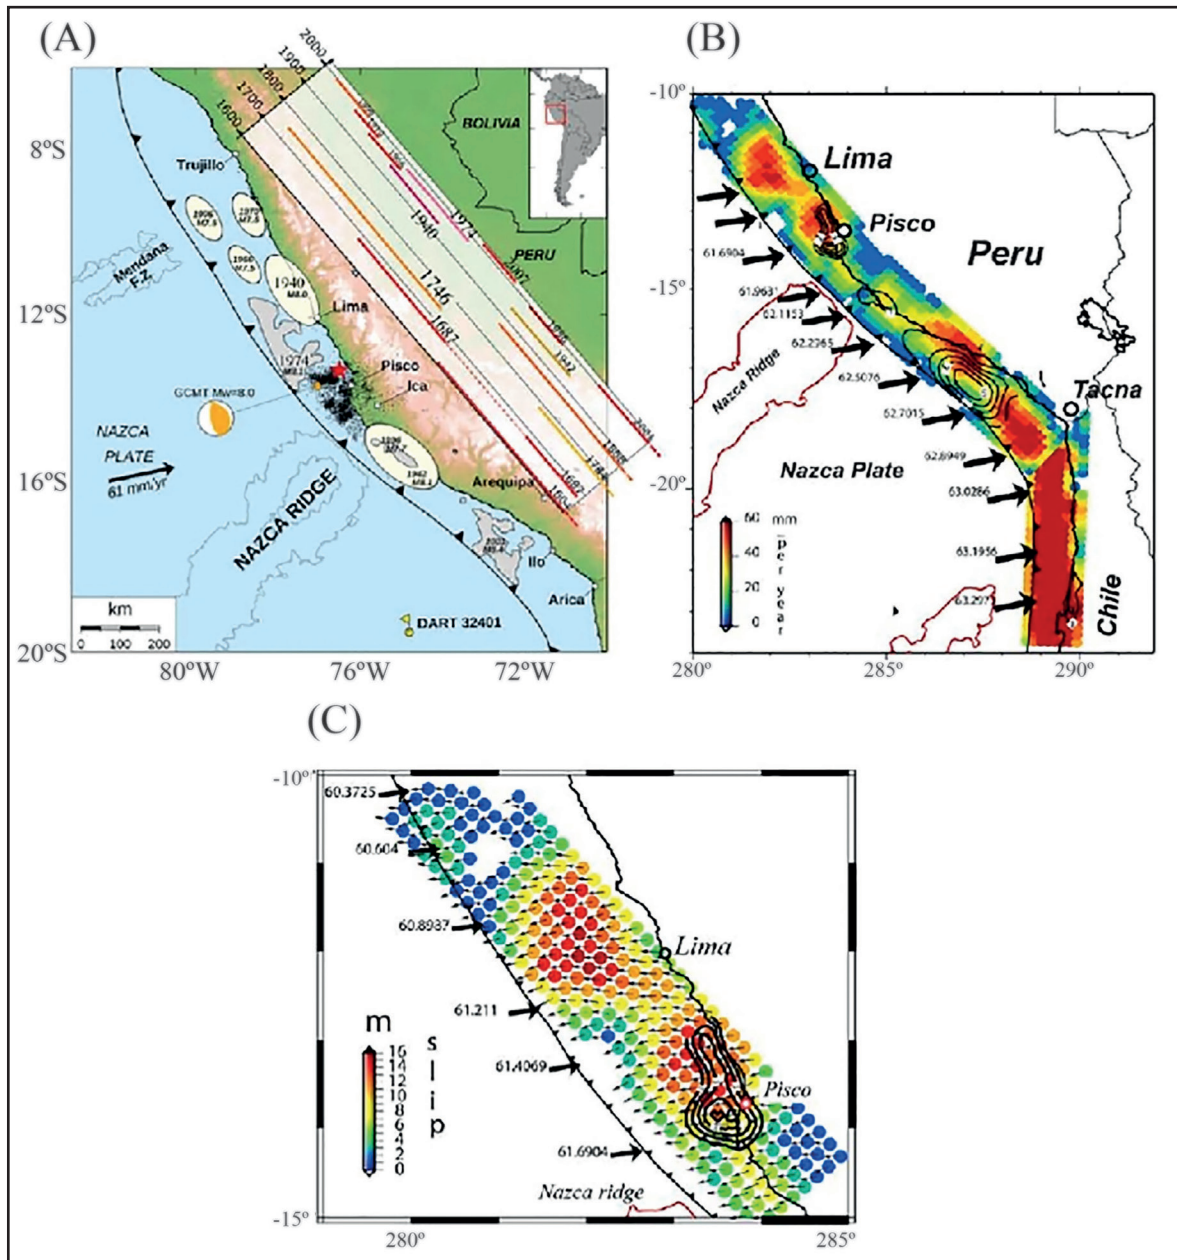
(A)

2000
1900
1800
1700
1600

BOLIVIA

8ºS

Trujillo

1974

1940

PERU

1746

1687

Mendana F.Z.

12ºS

1940 M8.0

Lima

1974 M8.1

Pisco

Ica

GCMT Mw=8.0

NAZCA PLATE

61 mm/yr

NAZCA RIDGE

16ºS

Arequipa

Ilo

Arica

km
0 100 200

DART 32401

20ºS

80ºW 76ºW 72ºW

(B)

-10º

Lima

Pisco

Peru

61.6904

-15º

61.9631

62.1153

62.2365

Nazca Ridge

62.5076

62.7015

Tacna

62.8949

Nazca Plate

-20º

63.0266

60 mm
40 per
20 year
0

63.1956

63.297

Chile

280º 285º 290º

(C)

-10º

60.3725

60.604

60.8937

Lima

61.211

m
16
14
12
10
8
6
4
2
0
s
l
i
p

61.4069

Pisco

61.6904

Nazca ridge

-15º

280º 285º